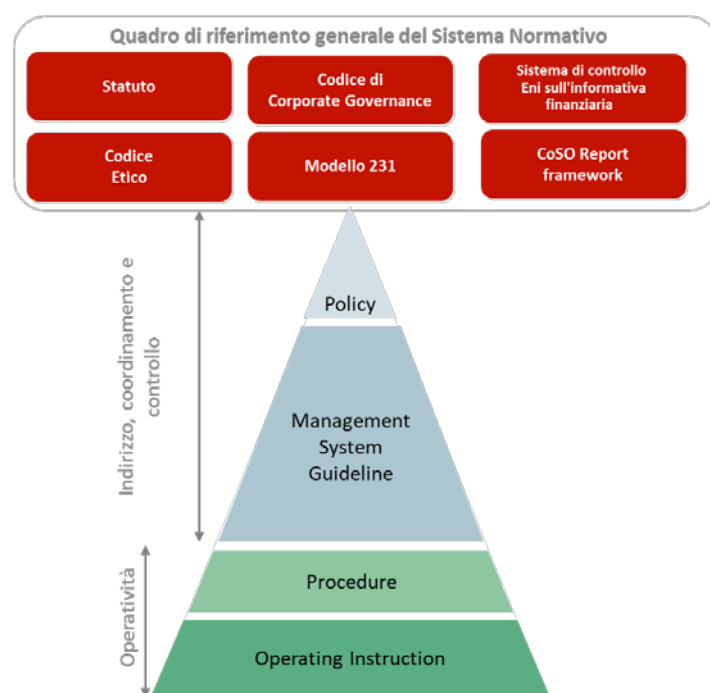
Quadro di riferimento generale del Sistema Normativo

Statuto

Codice di Corporate Governance

Sistema di controllo Eni sull'informativa finanziaria

Codice Etico

Modello 231

CoSO Report framework

Indirizzo, coordinamento e controllo

Operatività

Policy

Management System Guideline

Procedure

Operating Instruction